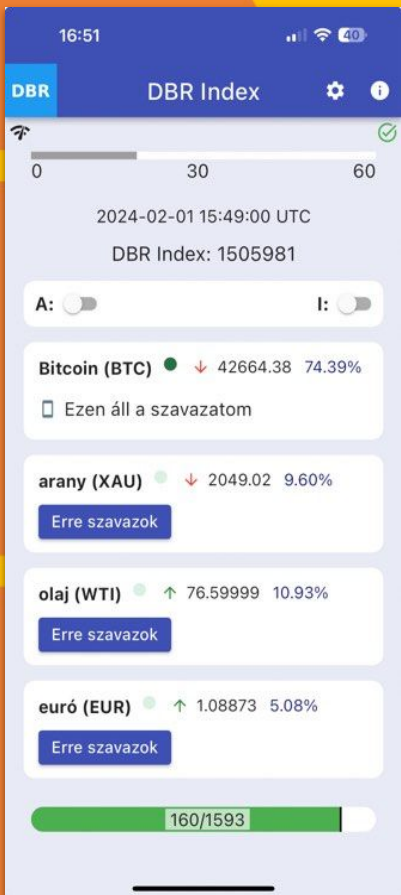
16:51

40

DBR

DBR Index

0 30 60

2024-02-01 15:49:00 UTC

DBR Index: 1505981

A:

I:

Bitcoin (BTC) ↓ 42664.38 74.39%

Ezen áll a szavazatom

arany (XAU) ↓ 2049.02 9.60%

Erre szavazok

olaj (WTI) ↑ 76.59999 10.93%

Erre szavazok

euró (EUR) ↑ 1.08873 5.08%

Erre szavazok

160/1593